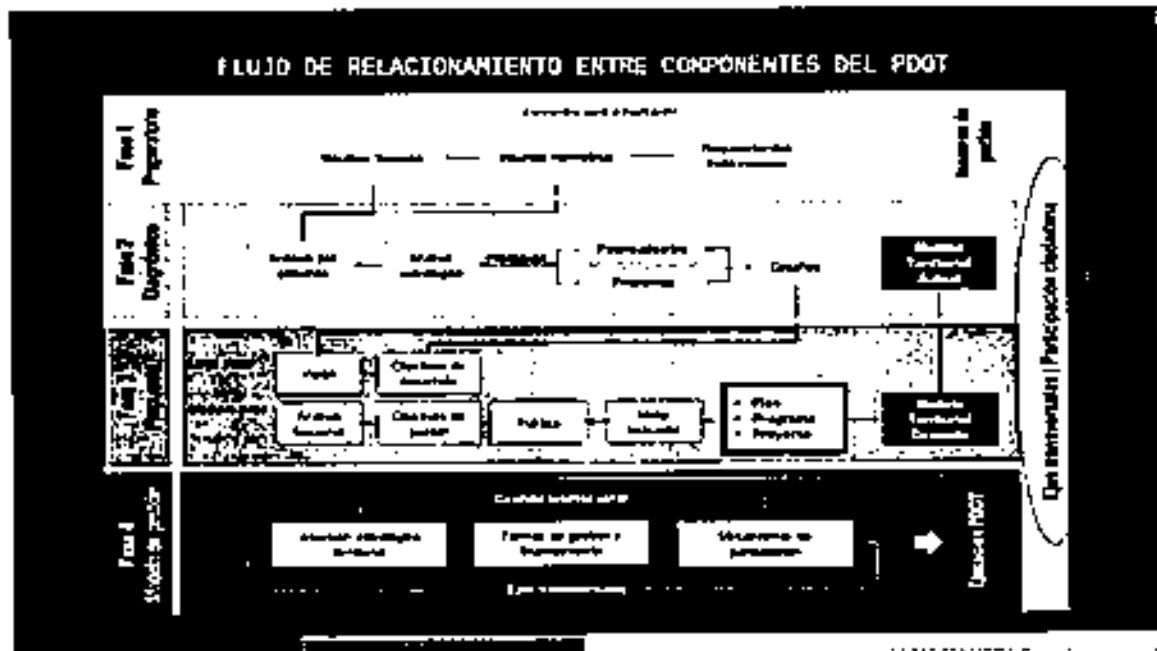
FLUJO DE RELACIONAMIENTO ENTRE COMPONENTES DEL PDOT

Fase 1 Preparatoria

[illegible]

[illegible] — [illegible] — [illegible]

Fase 2 Diagnóstico

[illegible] — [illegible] — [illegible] — Potencialidades / Problemas — Desafíos

Modelo Territorial Actual

Fase 3 Propuesta

Visión — Objetivos de desarrollo

Análisis Sectorial — Objetivos de gestión — Políticas — Metas Indicador — • Plan • Programa • Proyectos

Modelo Territorial Deseado

Fase 4 Modelo de gestión

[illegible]

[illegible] — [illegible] — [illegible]

Ejecución PDOT

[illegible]

Ejes transversales | Participación ciudadana